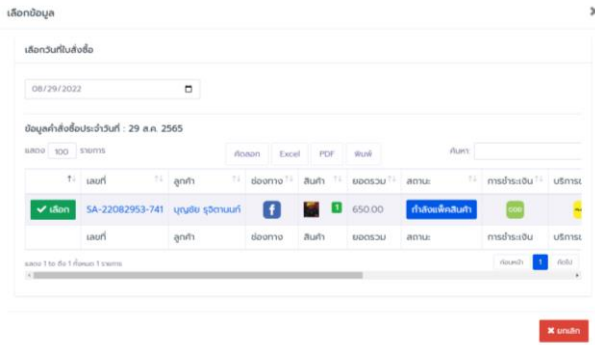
เลือกข้อมูล

เลือกวันที่ในสั่งซื้อ

08/29/2022

ข้อมูลคำสั่งซื้อประจำวันที่ : 29 ส.ค. 2565

แสดง 100 รายการ

คัดลอก Excel PDF พิมพ์

ค้นหา:

| | เลขที่ | ลูกค้า | ช่องทาง | สินค้า | ยอดรวม | สถานะ | การชำระเงิน | บริการ |
|---|---|---|---|---|---|---|---|---|
| ✔ เลือก | SA-22082953-741 | บุญชัย รุจิตานนท์ | f | 1 | 650.00 | กำลังแพ็คสินค้า | COD | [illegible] |
| | เลขที่ | ลูกค้า | ช่องทาง | สินค้า | ยอดรวม | สถานะ | การชำระเงิน | บริการ |

แสดง 1 to ถึง 1 ทั้งหมด 1 รายการ

ก่อนหน้า 1 ถัดไป

✖ ยกเลิก